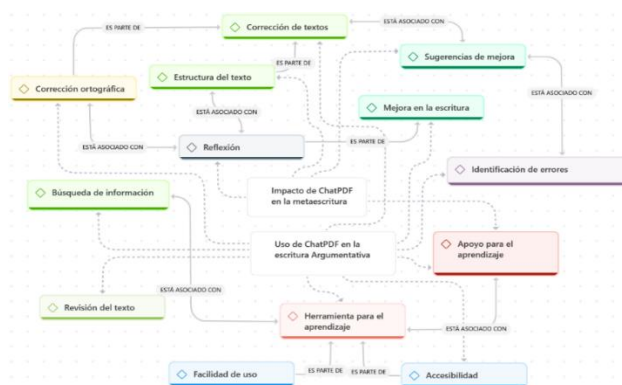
Corrección de textos

ES PARTE DE

ESTÁ ASOCIADO CON

Sugerencias de mejora

ES PARTE DE

Estructura del texto

Corrección ortográfica

ESTÁ ASOCIADO CON

ESTÁ ASOCIADO CON

Mejora en la escritura

ESTÁ ASOCIADO CON

Reflexión

ES PARTE DE

Identificación de errores

Búsqueda de información

Impacto de ChatPDF en la metaescritura

Uso de ChatPDF en la escritura Argumentativa

Apoyo para el aprendizaje

ESTÁ ASOCIADO CON

Revisión del texto

Herramienta para el aprendizaje

ESTÁ ASOCIADO CON

Facilidad de uso

ES PARTE DE

ES PARTE DE

Accesibilidad